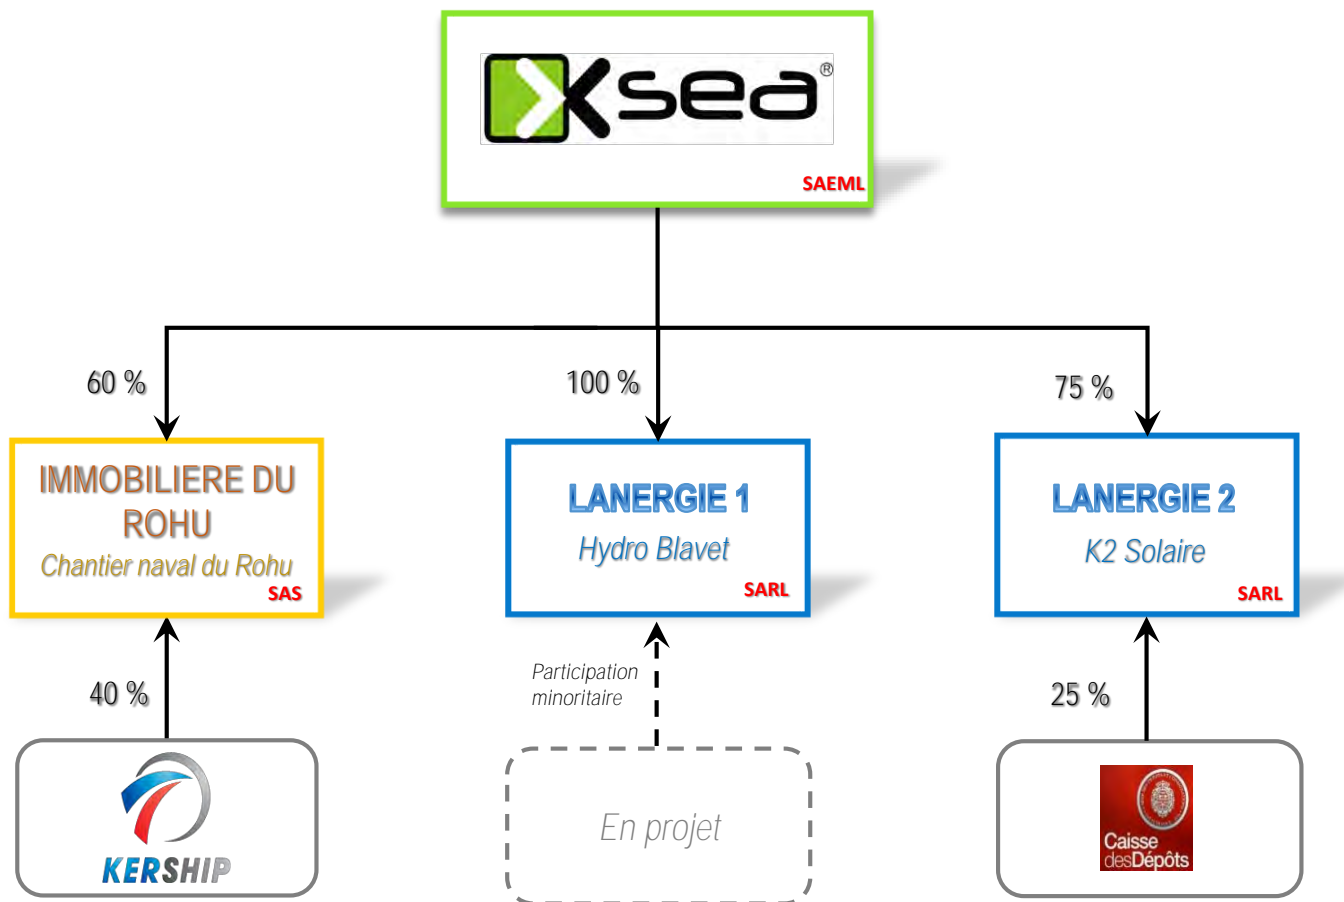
Xsea®

SAEML

60 %

100 %

75 %

IMMOBILIERE DU ROHU

Chantier naval du Rohu

SAS

LANERGIE 1

Hydro Blavet

SARL

LANERGIE 2

K2 Solaire

SARL

40 %

Participation minoritaire

25 %

KERSHIP

En projet

Caisse desDépôts